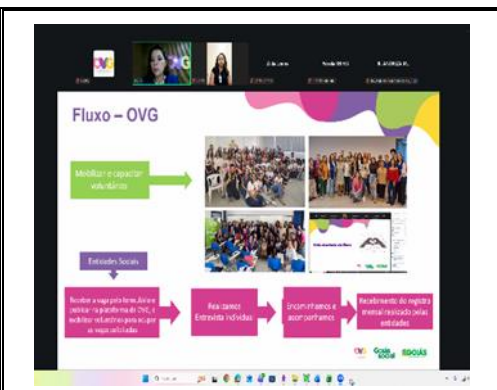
Fluxo – OVG

Mobilizar e capacitar voluntários

Entidades Sociais

Recebe a vaga pelo form. Aí ele publica na plataforma da OVG, e mobiliza voluntários para as vagas das entidades

Realizamos Entrevista individual

Encaminhamos e acompanhamos

Recebimento do registro mensal realizado pelas entidades

OVG Goiás Social GOIÁS